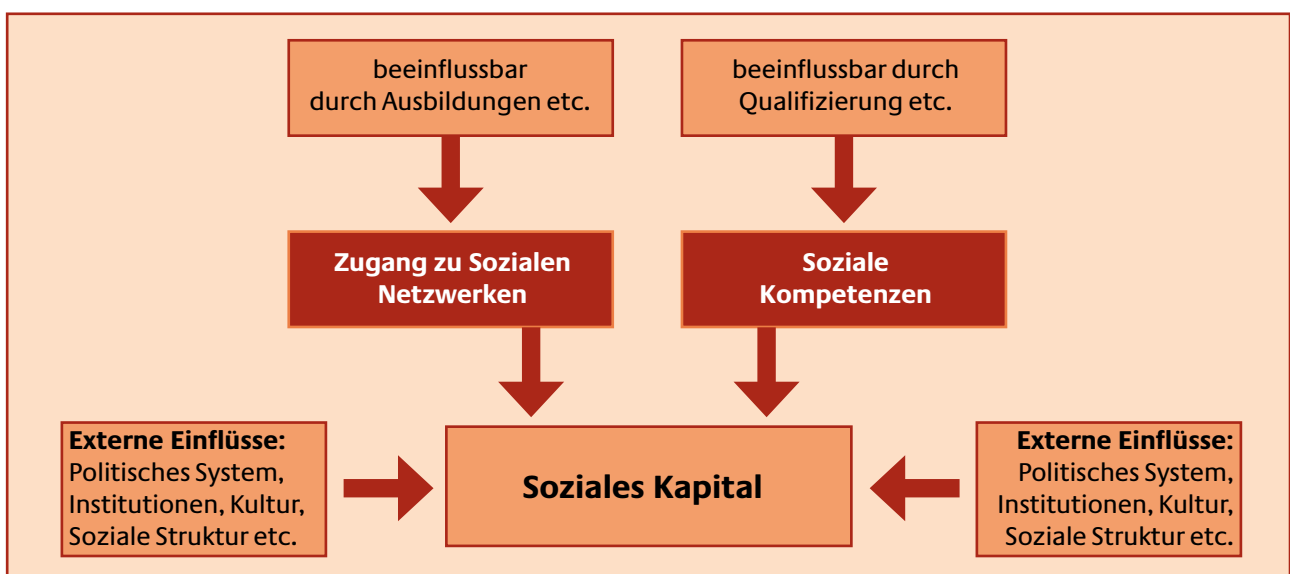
beeinflussbar durch Ausbildungen etc.

beeinflussbar durch Qualifizierung etc.

**Zugang zu Sozialen Netzwerken**

**Soziale Kompetenzen**

**Externe Einflüsse:**
Politisches System, Institutionen, Kultur, Soziale Struktur etc.

**Soziales Kapital**

**Externe Einflüsse:**
Politisches System, Institutionen, Kultur, Soziale Struktur etc.